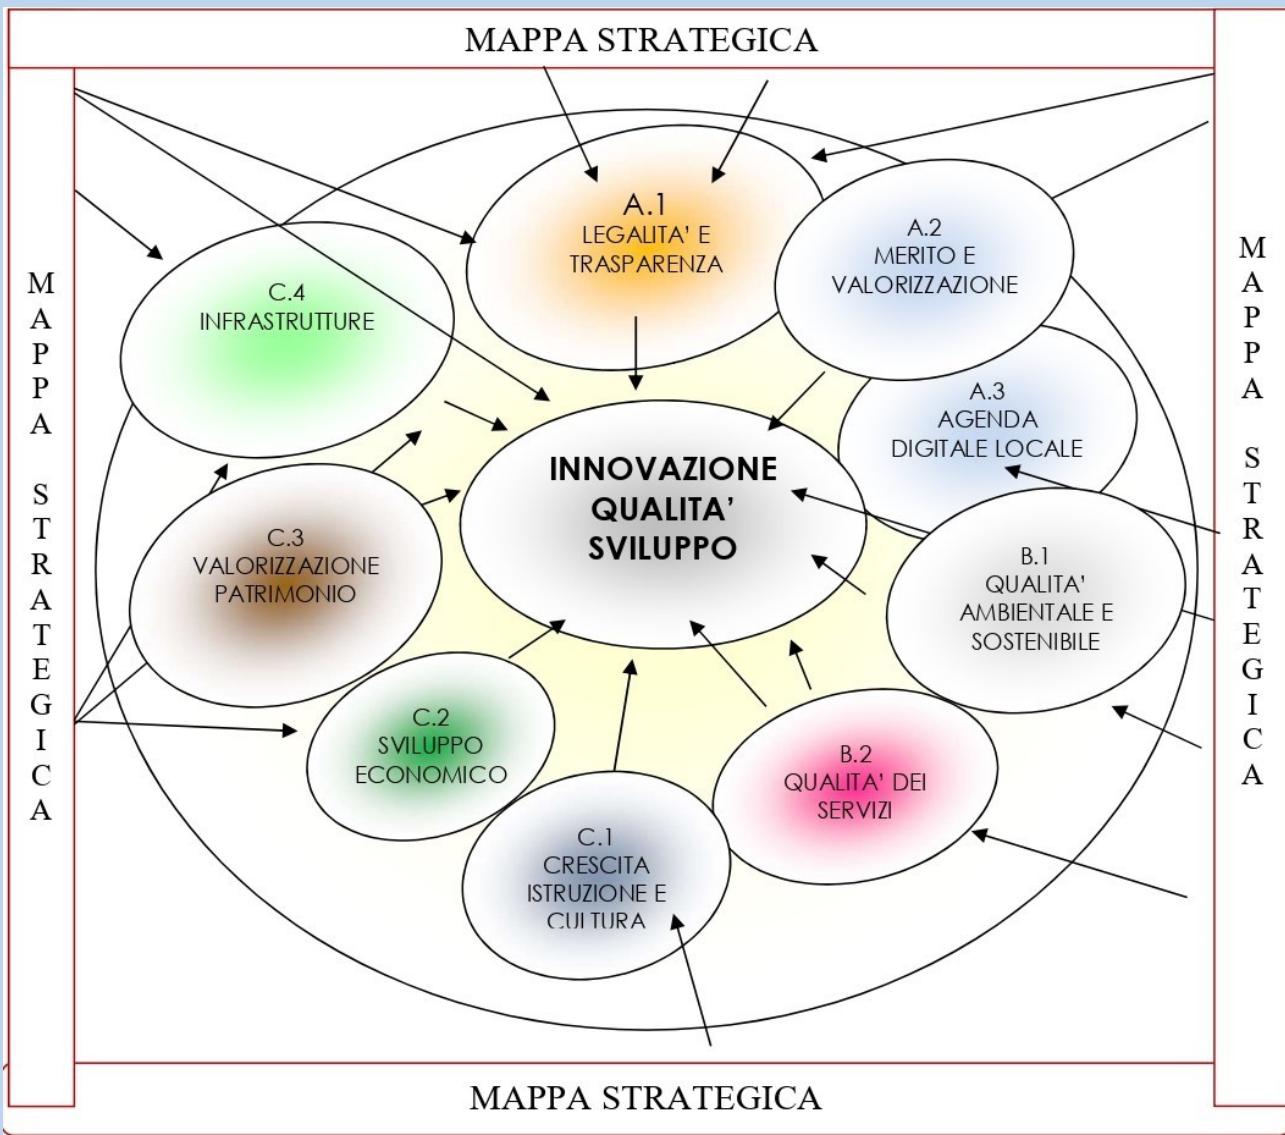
MAPPA STRATEGICA

MAPPA STRATEGICA

MAPPA STRATEGICA

A.1
LEGALITA' E TRASPARENZA

A.2
MERITO E VALORIZZAZIONE

A.3
AGENDA DIGITALE LOCALE

C.4
INFRASTRUTTURE

INNOVAZIONE
QUALITA'
SVILUPPO

C.3
VALORIZZAZIONE PATRIMONIO

B.1
QUALITA' AMBIENTALE E SOSTENIBILE

C.2
SVILUPPO ECONOMICO

B.2
QUALITA' DEI SERVIZI

C.1
CRESCITA ISTRUZIONE E CULTURA

MAPPA STRATEGICA